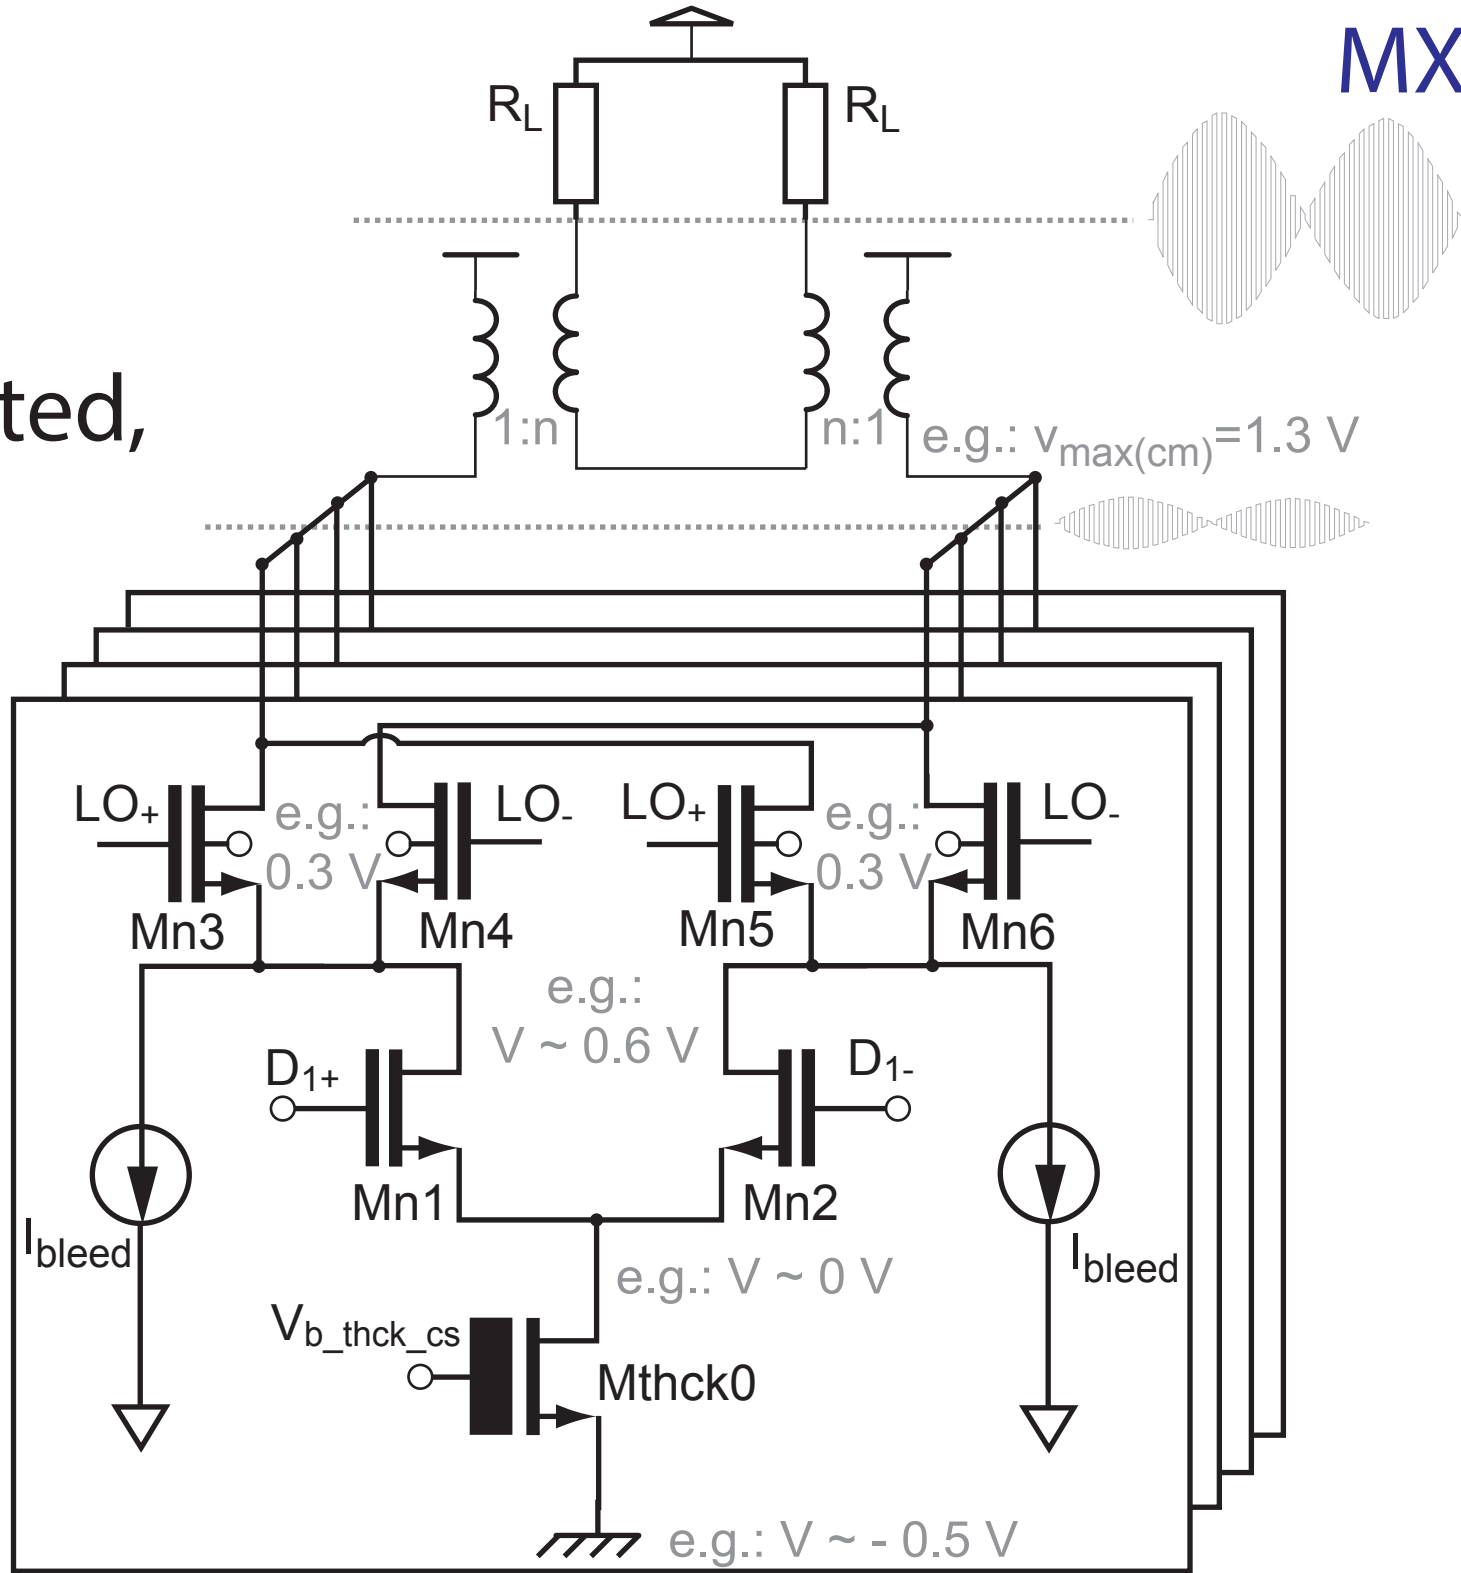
MX

ted,

$R_L$ $R_L$

1:n n:1

e.g.: $v_{max(cm)}$=1.3 V

LO+ e.g.: 0.3 V LO- LO+ e.g.: 0.3 V LO-

Mn3 Mn4 Mn5 Mn6

e.g.: V ~ 0.6 V

$D_{1+}$ $D_{1-}$

Mn1 Mn2

$I_{bleed}$ $I_{bleed}$

e.g.: V ~ 0 V

$V_{b\_thck\_cs}$

Mthck0

e.g.: V ~ - 0.5 V